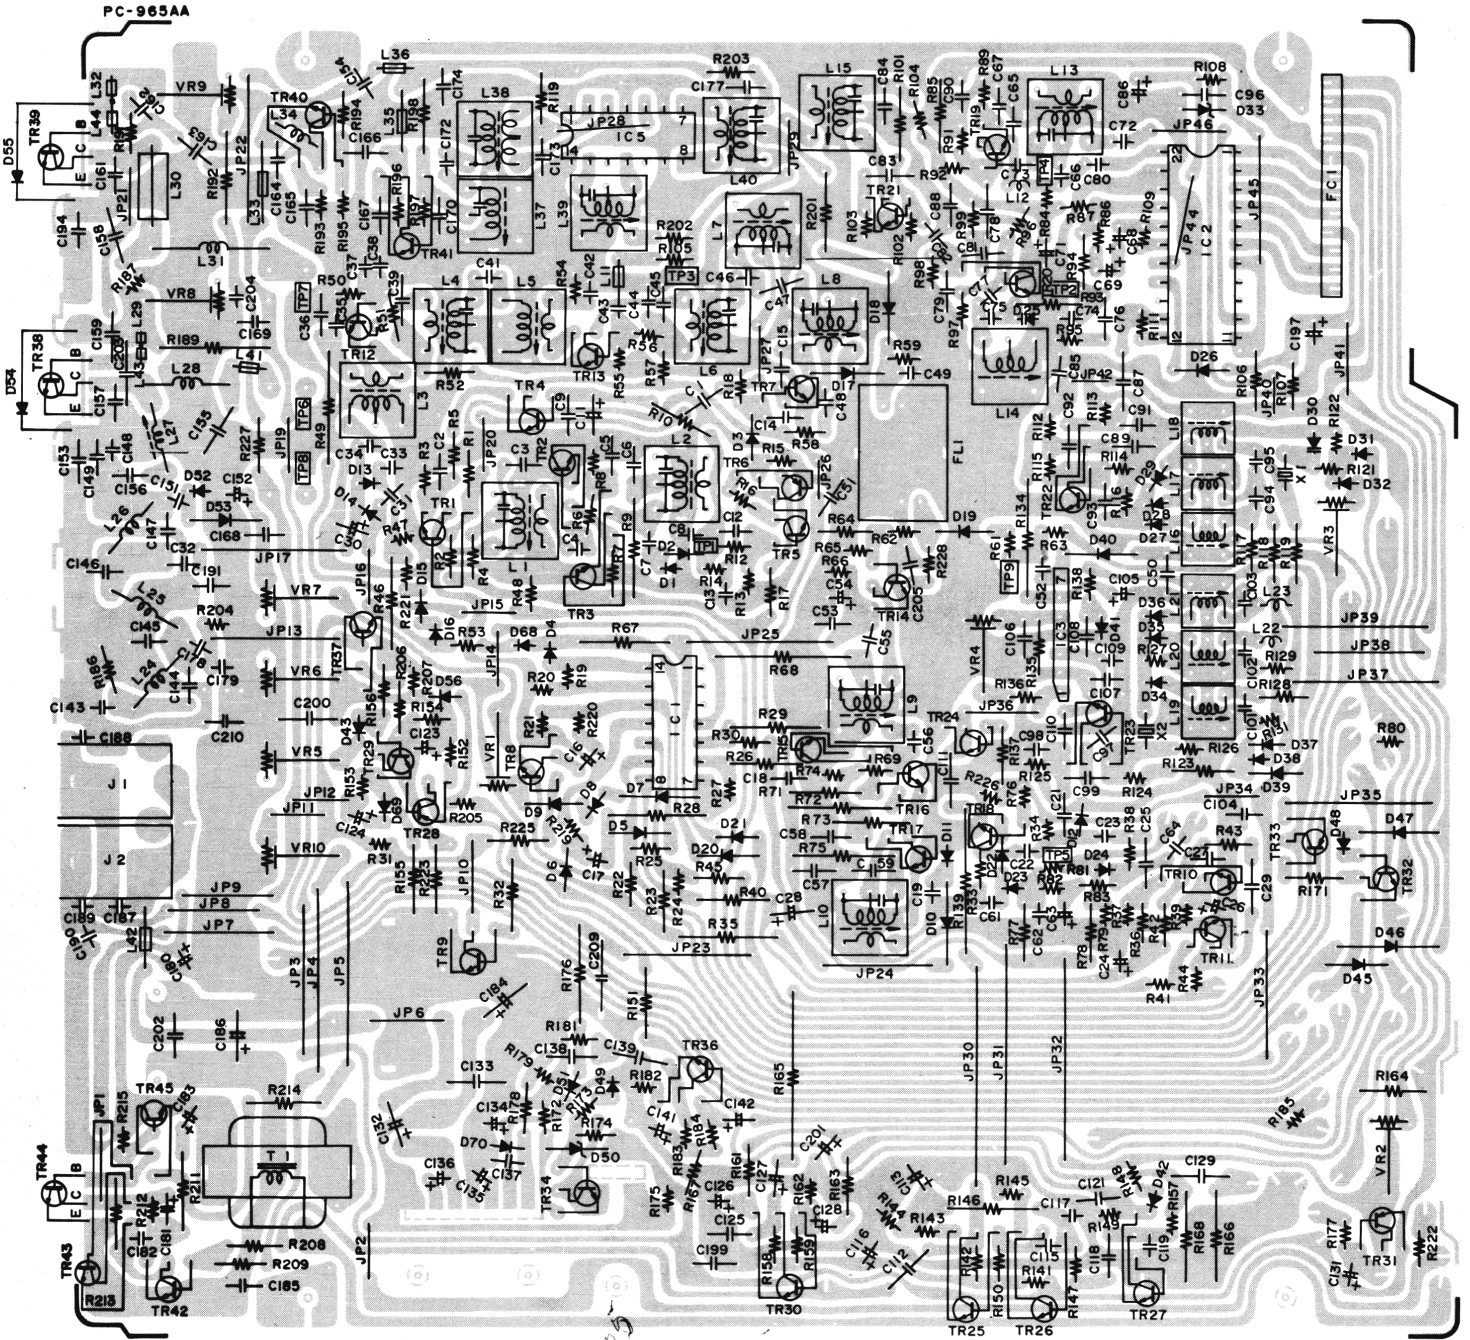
PC-965AA

D55 TR39 B C E L44 L32 C195 R190 VR9 TR40 L34 C163 L35 R194 R198 C174 L36 C164 L38 R119 R203 C177 L15 C84 R101 R104 R85 C90 R89 C67 C65 L13 C86 R108 C96 D33
C161 JP21 L30 R192 JP22 C166 C172 JP28 IC5 7 14 8 C173 JP29 L40 C83 R92 TR19 R91 C73 TP4 C66 C80 C72 JP46 22 JP45 FC1
C194 C158 L33 C165 R196 R197 C167 TR41 C170 L37 L39 R202 R105 L7 R201 R103 TR21 C88 R102 R99 C81 C78 R84 R87 R86 R109 IC2 JP44
R187 L31 R193 R195 C38 C37 R50 TP7 C41 L4 L5 R54 C42 C43 C44 C45 TP3 C46 C47 L8 D18 R98 C79 R97 C77 C75 D25 R94 TP2 C69 C68 R95 C74 C76 R111 12
VR8 C204 L29 C159 R189 C169 C36 TR12 R51 C39 R52 L3 TR13 R56 R55 R57 L6 JP27 C15 R59 C49 L14 R95 C85 JP42 C87 C197 D26 JP41
D54 TR38 B C E L43 C20 L28 L41 C157 L27 C155 R227 JP19 TP6 TP8 R49 C34 C33 TR4 C9 R1 R5 C2 R3 JP20 C3 TR2 C52 C6 L2 R10 C1 R18 TR7 D17 C48 C14 D3 R58 FL1 R112 C92 R113 C91 C89 R114 R115 TR22 L18 R106 R107 JP40 D30 R122 D31 R121 D32
C153 C148 C149 C156 C131 D52 C152 D53 C168 D13 D14 C31 C30 R47 TR1 R2 R4 L1 C4 R6 R8 R9 TR6 R15 R16 JP26 C31 TR5 C8 TP1 C12 D2 D1 C7 R12 R14 C13 R13 R17 R64 R62 D19 R134 R61 TP9 R63 D40 C93 D29 D28 D27 L17 L16 C95 X1 C94 VR3
L26 C147 C32 JP17 C146 C191 VR7 JP16 R46 R221 D15 R48 TR3 JP15 R65 R66 C54 TR14 C205 R228 C53 C52 R138 C105 C50 R117 R118 R119 C103 L23
L25 C145 R204 JP13 TR37 D16 R53 D68 D4 R67 JP25 JP14 C55 VR4 C106 IC3 C108 D41 D36 D35 L21 JP39 L22 JP38 R129
R186 L24 C144 C178 VR6 C179 R206 R207 R156 D56 R154 R20 R19 IC1 14 R68 L9 R135 R136 JP36 C109 C107 R127 L20 D34 C102 R128 JP37
C143 C200 C210 D43 C123 R152 R21 R220 TR8 VR1 C16 R29 R30 R26 TR15 R74 C56 TR24 C110 TR23 X2 L19 C101 R131 R80 R126 D37
C188 J1 VR5 TR29 R153 JP12 JP11 D69 C124 TR28 R205 D9 D8 D7 8 7 R28 R27 C18 R71 R69 C11 TR16 R226 R137 C98 C97 R125 R123 D38 D39
J2 VR10 R31 R225 R219 D5 R72 R73 R76 TR18 C21 C99 R124 C104 JP34 JP35 D48 D47
C58 R75 TR17 D11 R34 C23 R38 C64 R43 TR33
R155 R223 JP10 R32 D6 C17 R22 R25 D21 D20 R45 C59 C57 C19 D12 C22 D24 C27 TR10 R171 TR32
JP9 JP8 C189 C187 JP7 L42 C190 C180 R23 R24 R40 C28 R35 L10 D10 R139 R33 D22 D23 TP5 R81 C61 R83 C26 C29
JP3 JP4 JP5 TR9 R176 C209 C184 JP23 JP24 R77 C62 C63 R78 C24 R79 R36 R37 R42 R39 TR11 D46 D45
JP6 R151 R41 R44 JP33
C202 C186 R181 C138 C139 TR36 R165 JP30 JP31 JP32
C133 R179 D71 D49 R182 R185 R164
JP1 TR45 R215 C183 R214 C134 R178 R172 R173 R174 C141 C142 R184 R183 C201
T1 C132 D70 C137 D50 R161 R167 C127 R162 R163 C113 R144 R143 R146 R145 C117 C121 R148 D42 C129 VR2
TR44 B C E R212 R211 C136 C135 TR34 R175 C126 C125 C128 R142 R141 C115 R149 R157 R168 R166
C182 C181 R208 R209 C185 JP2 C199 R158 R159 C116 C112 R150 C118 C119 R177 R222 TR31 C131
TR43 R213 TR42 TR30 TR25 TR26 R147 TR27